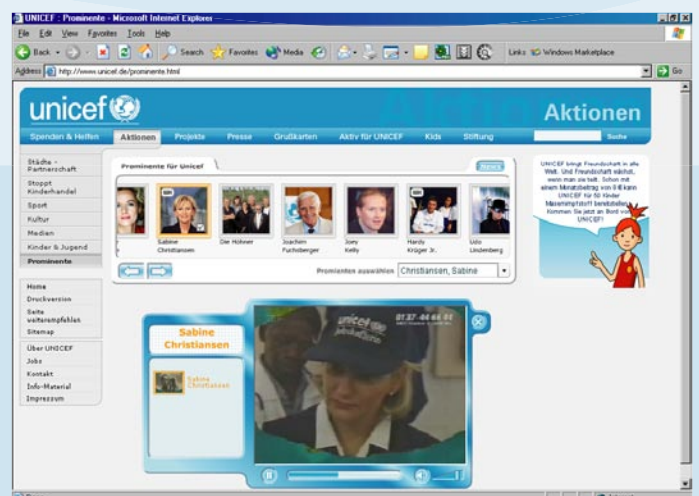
UNICEF : Prominente - Microsoft Internet Explorer

File Edit View Favorites Tools Help

Back Search Favorites Media Links Windows Marketplace

Address http://www.unicef.de/prominente.html Go

unicef Aktionen

Spenden & Helfen Aktionen Projekte Presse Grußkarten Aktiv für UNICEF Kids Stiftung Suche

Städte - Partnerschaft
Stoppt Kinderhandel
Sport
Kultur
Medien
Kinder & Jugend
Prominente

Home
Druckversion
Seite weiterempfehlen
Sitemap

Über UNICEF
Jobs
Kontakt
Info-Material
Impressum

Prominente für Unicef

Sabine Christiansen
Die Höhner
Joachim Fuchsberger
Joey Kelly
Hardy Krüger Jr.
Udo Lindenberg

Prominenten auswählen Christiansen, Sabine

UNICEF bringt Freundschaft in alle Welt. Und Freundschaft wächst, wenn man sie teilt. Schon mit einem Monatsbeitrag von 6 € kann UNICEF für 50 Kinder Masernimpfstoff bereitstellen. Kommen Sie jetzt an Bord von UNICEF!

Sabine Christiansen

Sabine Christiansen

unicef